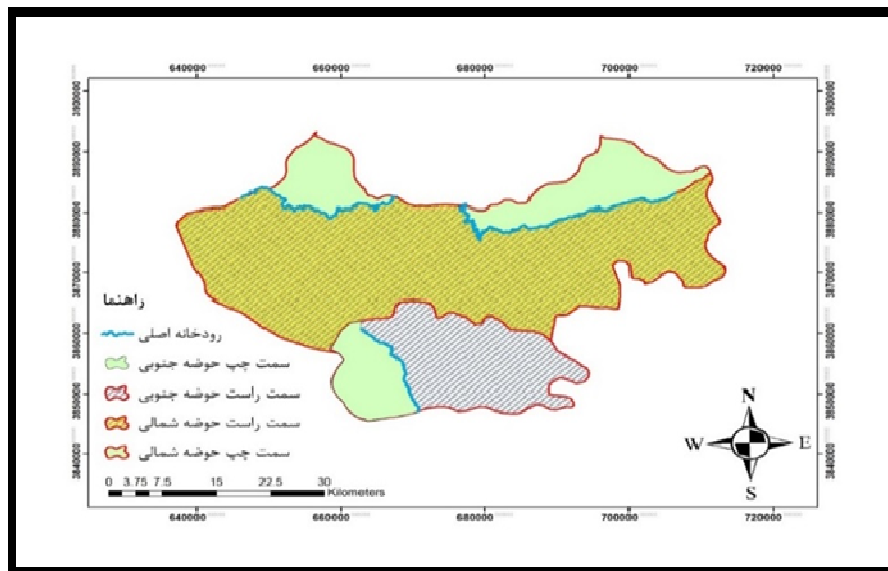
640000 660000 680000 700000 720000

3890000
3880000
3870000
3860000
3850000
3840000

راهنما

رودخانه اصلی

سمت چپ حوضه جنوبی

سمت راست حوضه جنوبی

سمت راست حوضه شمالی

سمت چپ حوضه شمالی

N
W E
S

0 3.75 7.5 15 22.5 30
Kilometers

640000 660000 680000 700000 720000